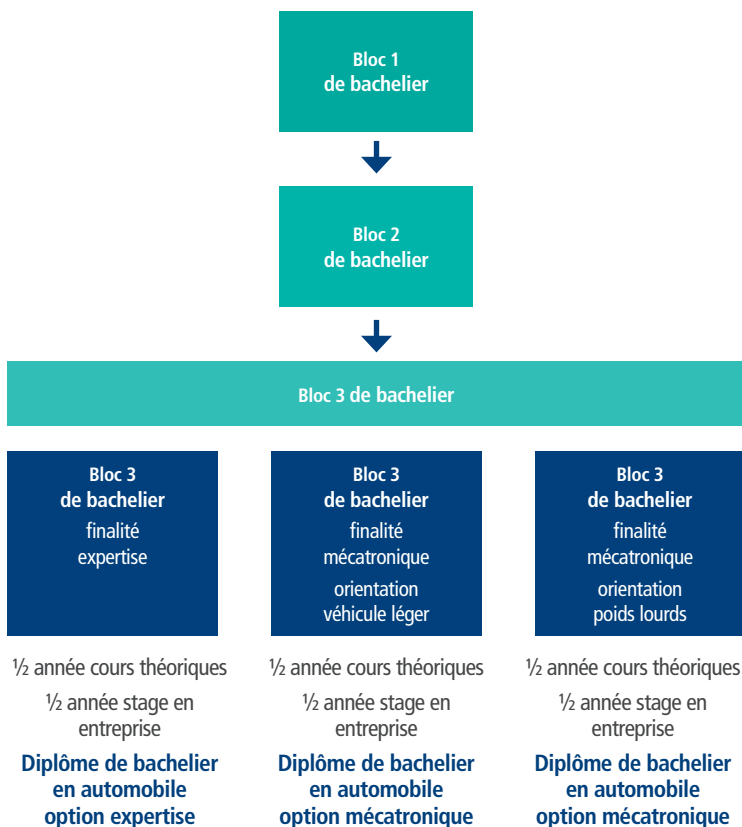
Bloc 1
de bachelier

Bloc 2
de bachelier

Bloc 3 de bachelier

Bloc 3
de bachelier
finalité
expertise

½ année cours théoriques

½ année stage en entreprise

Diplôme de bachelier en automobile option expertise

Bloc 3
de bachelier
finalité
mécatronique
orientation
véhicule léger

½ année cours théoriques

½ année stage en entreprise

Diplôme de bachelier en automobile option mécatronique

Bloc 3
de bachelier
finalité
mécatronique
orientation
poids lourds

½ année cours théoriques

½ année stage en entreprise

Diplôme de bachelier en automobile option mécatronique